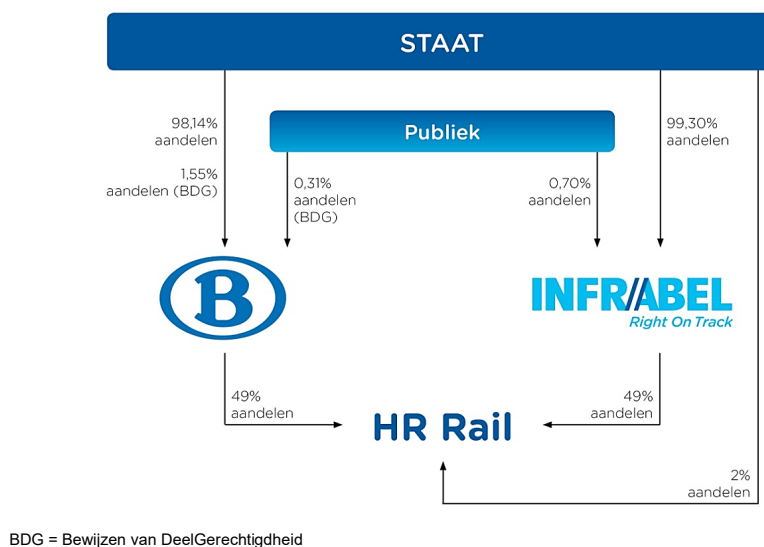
STAAT

98,14%
aandelen

1,55%
aandelen (BDG)

Publiek

0,31%
aandelen
(BDG)

0,70%
aandelen

99,30%
aandelen

B

INFRABEL
Right On Track

49%
aandelen

HR Rail

49%
aandelen

2%
aandelen

BDG = Bewijzen van DeelGerechtigdheid